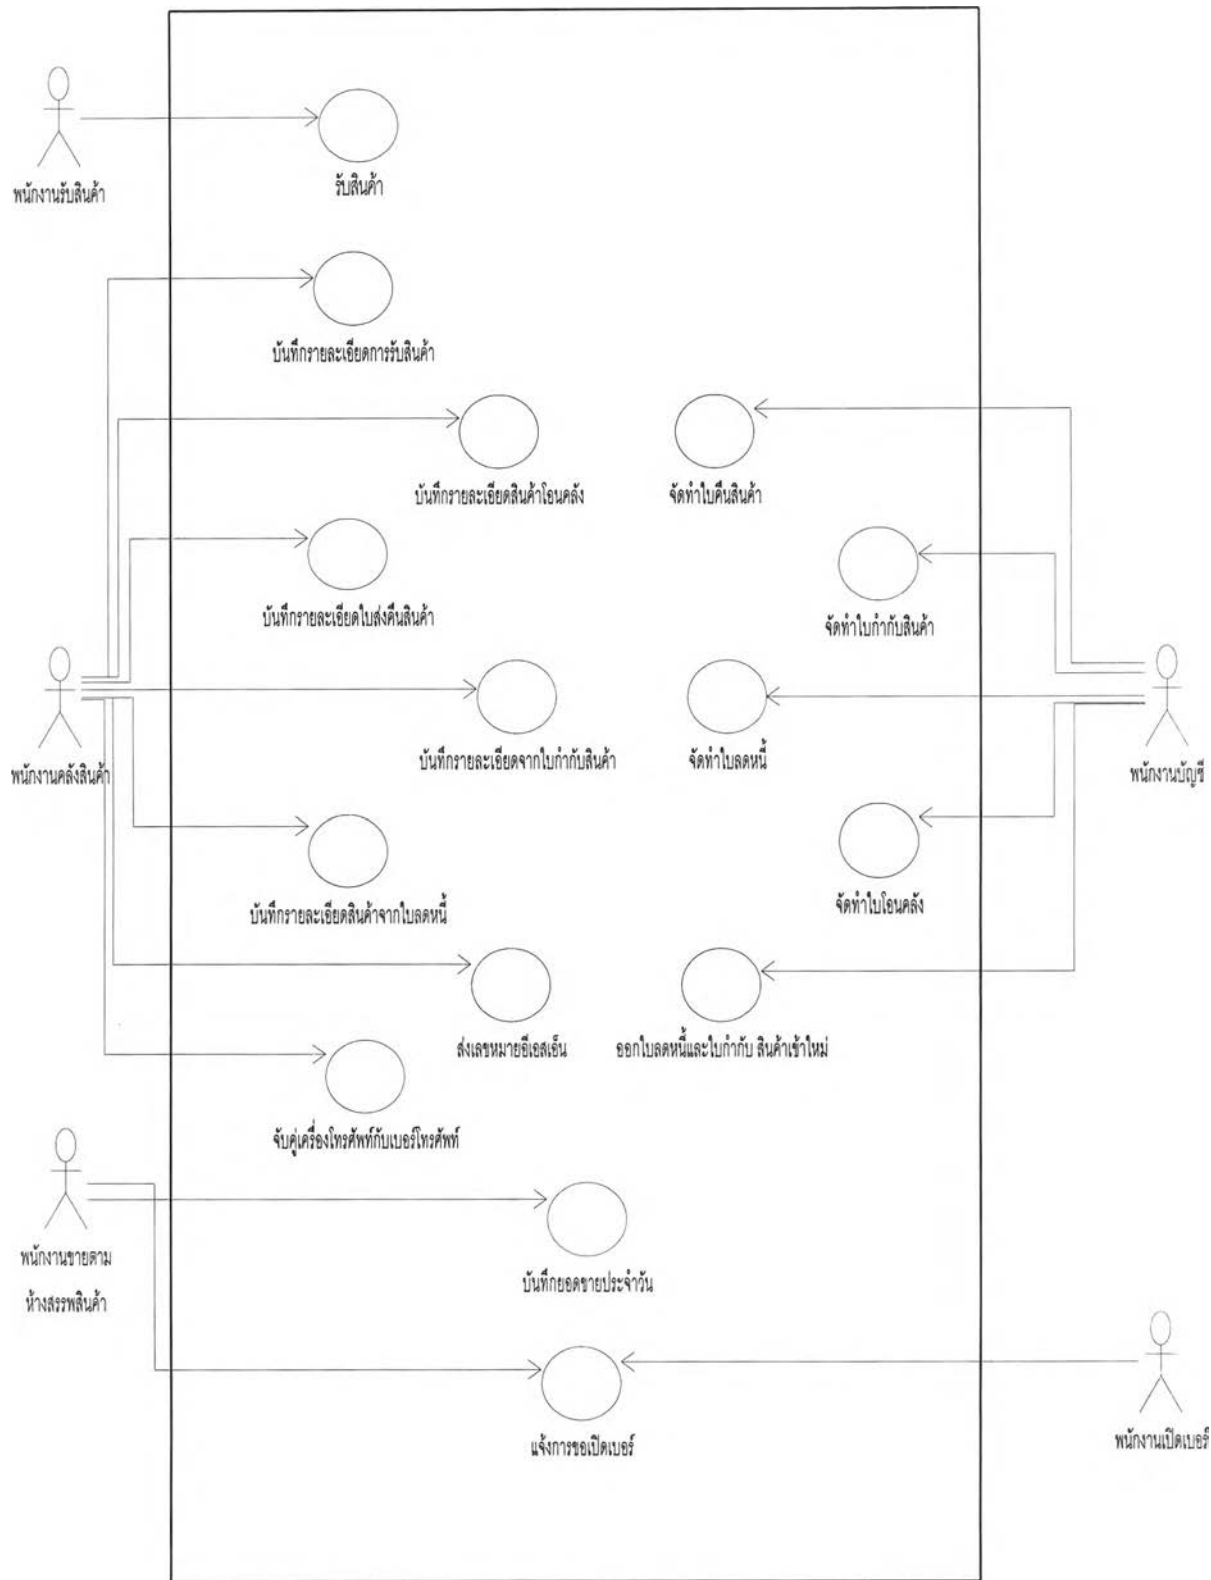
พนักงานรับสินค้า

รับสินค้า

บันทึกรายละเอียดการรับสินค้า

บันทึกรายละเอียดสินค้าโอนคลัง

จัดทำใบคืนสินค้า

บันทึกรายละเอียดใบส่งคืนสินค้า

จัดทำใบกำกับสินค้า

พนักงานคลังสินค้า

บันทึกรายละเอียดจากใบกำกับสินค้า

จัดทำใบลดหนี้

พนักงานบัญชี

บันทึกรายละเอียดสินค้าจากใบลดหนี้

จัดทำใบโอนคลัง

ส่งเลขหมายอีเอสเอ็น

ออกใบลดหนี้และใบกำกับ สินค้าเข้าใหม่

จับคู่เครื่องโทรศัพท์กับเบอร์โทรศัพท์

พนักงานขายตามห้างสรรพสินค้า

บันทึกยอดขายประจำวัน

แจ้งการขอเปิดเบอร์

พนักงานเปิดเบอร์